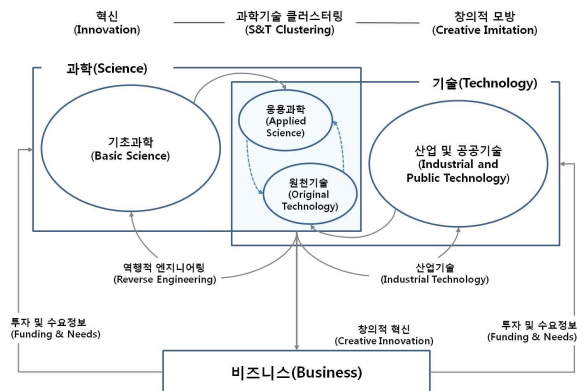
혁신
(Innovation)

과학기술 클러스터링
(S&T Clustering)

창의적 모방
(Creative Imitation)

과학(Science)

기술(Technology)

기초과학
(Basic Science)

응용과학
(Applied Science)

원천기술
(Original Technology)

산업 및 공공기술
(Industrial and Public Technology)

역행적 엔지니어링
(Reverse Engineering)

산업기술
(Industrial Technology)

투자 및 수요정보
(Funding & Needs)

창의적 혁신
(Creative Innovation)

투자 및 수요정보
(Funding & Needs)

비즈니스(Business)